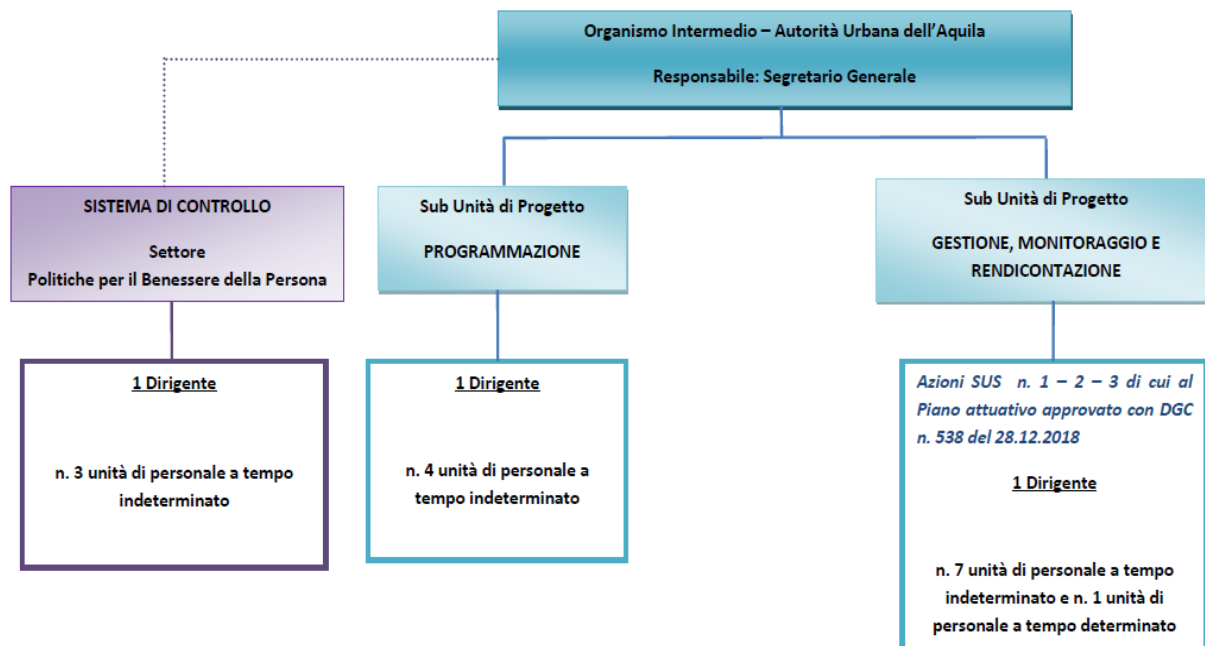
Organismo Intermedio – Autorità Urbana dell'Aquila

Responsabile: Segretario Generale

SISTEMA DI CONTROLLO

Settore
Politiche per il Benessere della Persona

1 Dirigente

n. 3 unità di personale a tempo indeterminato

Sub Unità di Progetto

PROGRAMMAZIONE

1 Dirigente

n. 4 unità di personale a tempo indeterminato

Sub Unità di Progetto

GESTIONE, MONITORAGGIO E RENDICONTAZIONE

Azioni SUS n. 1 – 2 – 3 di cui al Piano attuativo approvato con DGC n. 538 del 28.12.2018

1 Dirigente

n. 7 unità di personale a tempo indeterminato e n. 1 unità di personale a tempo determinato